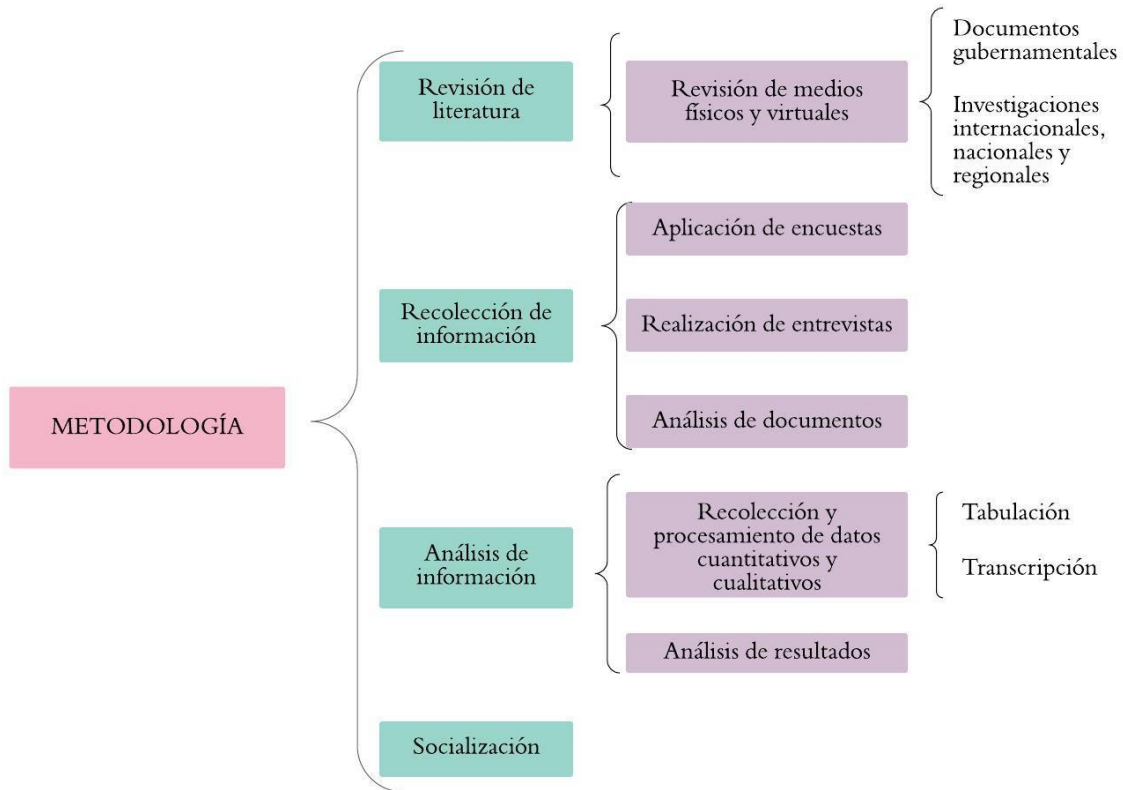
METODOLOGÍA

Revisión de literatura

Revisión de medios físicos y virtuales

Documentos gubernamentales

Investigaciones internacionales, nacionales y regionales

Recolección de información

Aplicación de encuestas

Realización de entrevistas

Análisis de documentos

Análisis de información

Recolección y procesamiento de datos cuantitativos y cualitativos

Tabulación

Transcripción

Análisis de resultados

Socialización